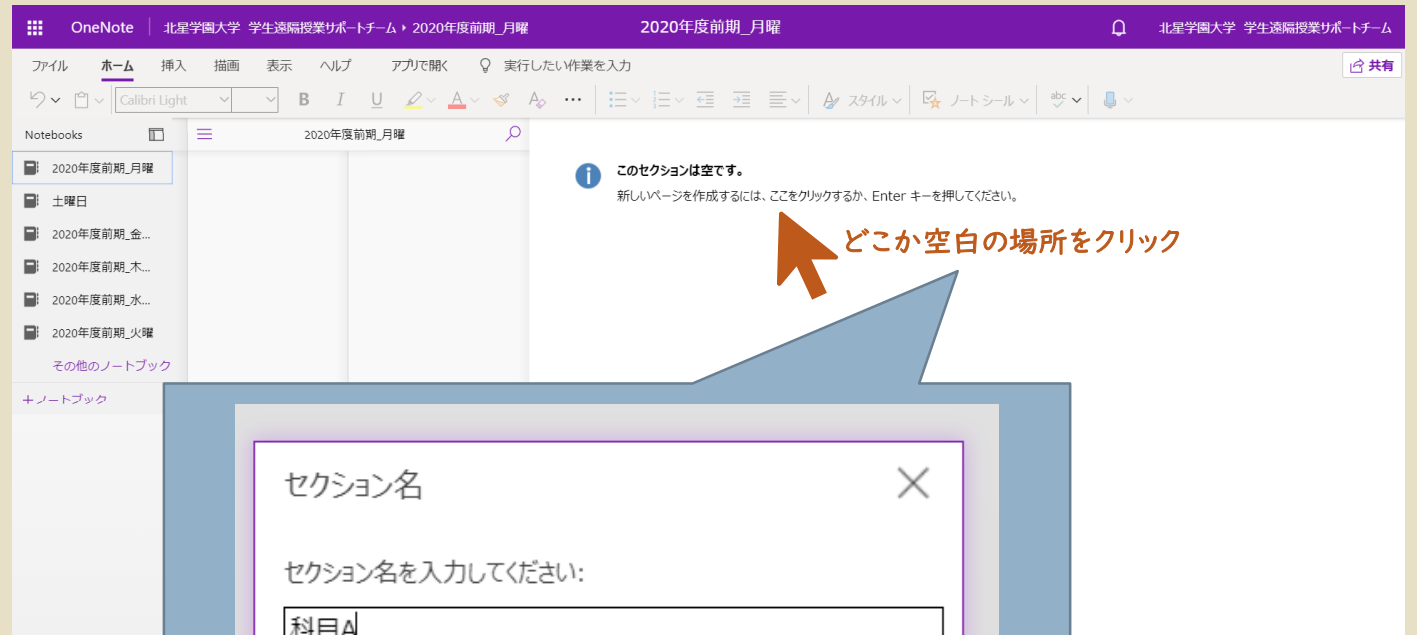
OneNote 北星学園大学 学生遠隔授業サポートチーム ▸ 2020年度前期_月曜 2020年度前期_月曜 北星学園大学 学生遠隔授業サポートチーム

ファイル ホーム 挿入 描画 表示 ヘルプ アプリで開く 実行したい作業を入力 共有

Calibri Light B I U スタイル ノートシール

Notebooks
2020年度前期_月曜
土曜日
2020年度前期_金...
2020年度前期_木...
2020年度前期_水...
2020年度前期_火曜
その他のノートブック
+ノートブック

2020年度前期_月曜

このセクションは空です。
新しいページを作成するには、ここをクリックするか、Enter キーを押してください。

どこか空白の場所をクリック

セクション名

セクション名を入力してください:

科目A